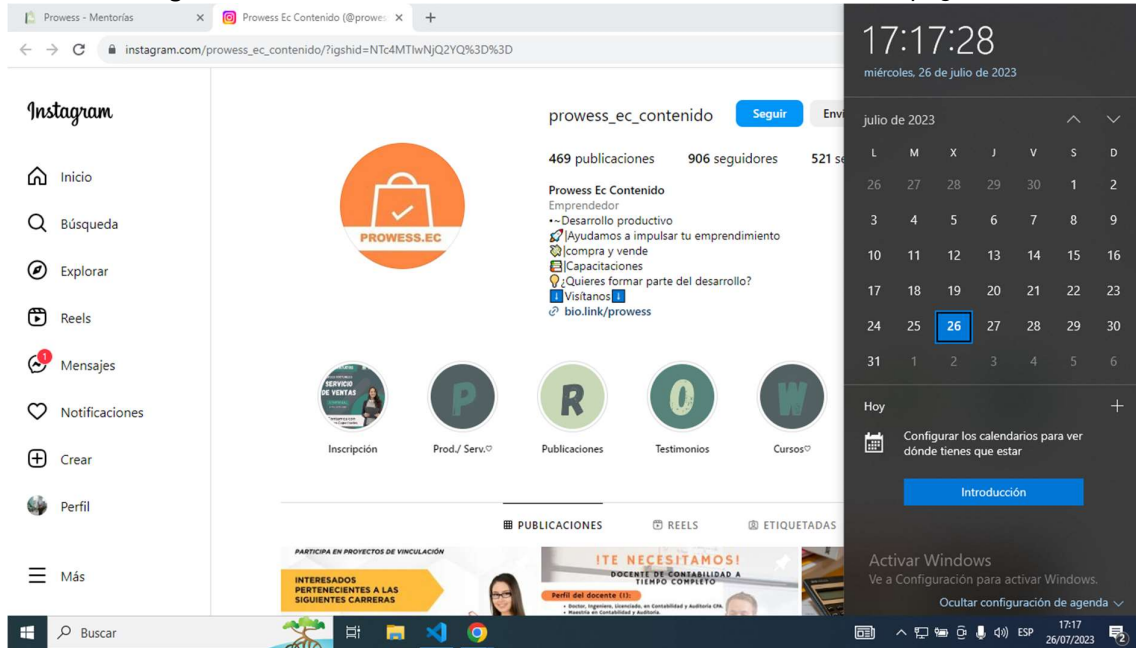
Prowess - Mentorías
Prowess Ec Contenido (@prowes
instagram.com/prowess_ec_contenido/?igshid=NTc4MTIwNjQ2YQ%3D%3D

Instagram
Inicio
Búsqueda
Explorar
Reels
1
Mensajes
Notificaciones
Crear
Perfil
Más

prowess_ec_contenido Seguir Envi
469 publicaciones 906 seguidores 521 s
Prowess Ec Contenido
Emprendedor
•~Desarrollo productivo
🚀|Ayudamos a impulsar tu emprendimiento
|compra y vende
|Capacitaciones
💡¿Quieres formar parte del desarrollo?
⬇Visítanos⬇
bio.link/prowess

PROWESS.EC

SERVICIO DE VENTAS
Inscripción
P
Prod./ Serv.♡
R
Publicaciones
O
Testimonios
W
Cursos♡

PUBLICACIONES REELS ETIQUETADAS

PARTICIPA EN PROYECTOS DE VINCULACIÓN
INTERESADOS PERTENECIENTES A LAS SIGUIENTES CARRERAS
¡TE NECESITAMOS!
DOCENTE DE CONTABILIDAD A TIEMPO COMPLETO
Perfil del docente (1):
• Doctor, Ingeniero, Licenciado, en Contabilidad y Auditoría CPA.
• Maestría en Contabilidad y Auditoría.

17:17:28
miércoles, 26 de julio de 2023

julio de 2023

| L | M | X | J | V | S | D |
|---|---|---|---|---|---|---|
| 26 | 27 | 28 | 29 | 30 | 1 | 2 |
| 3 | 4 | 5 | 6 | 7 | 8 | 9 |
| 10 | 11 | 12 | 13 | 14 | 15 | 16 |
| 17 | 18 | 19 | 20 | 21 | 22 | 23 |
| 24 | 25 | 26 | 27 | 28 | 29 | 30 |
| 31 | 1 | 2 | 3 | 4 | 5 | 6 |

Hoy
Configurar los calendarios para ver dónde tienes que estar
Introducción

Activar Windows
Ve a Configuración para activar Windows.
Ocultar configuración de agenda

Buscar
ESP 17:17 26/07/2023
2